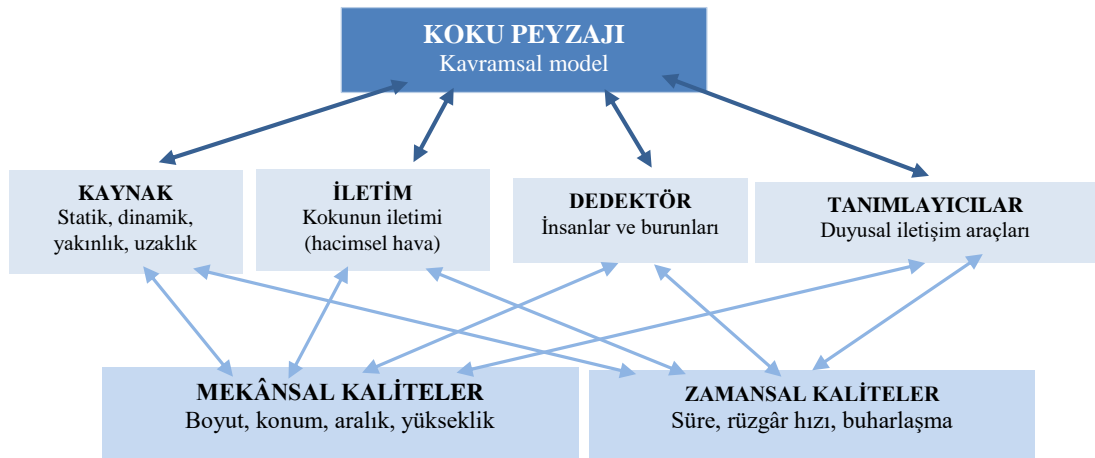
KOKU PEYZAJI
Kavramsal model

KAYNAK
Statik, dinamik, yakınlık, uzaklık

İLETİM
Kokunun iletimi (hacimsel hava)

DEDEKTÖR
İnsanlar ve burunları

TANIMLAYICILAR
Duyusal iletişim araçları

MEKÂNSAL KALİTELER
Boyut, konum, aralık, yükseklik

ZAMANSAL KALİTELER
Süre, rüzgâr hızı, buharlaşma